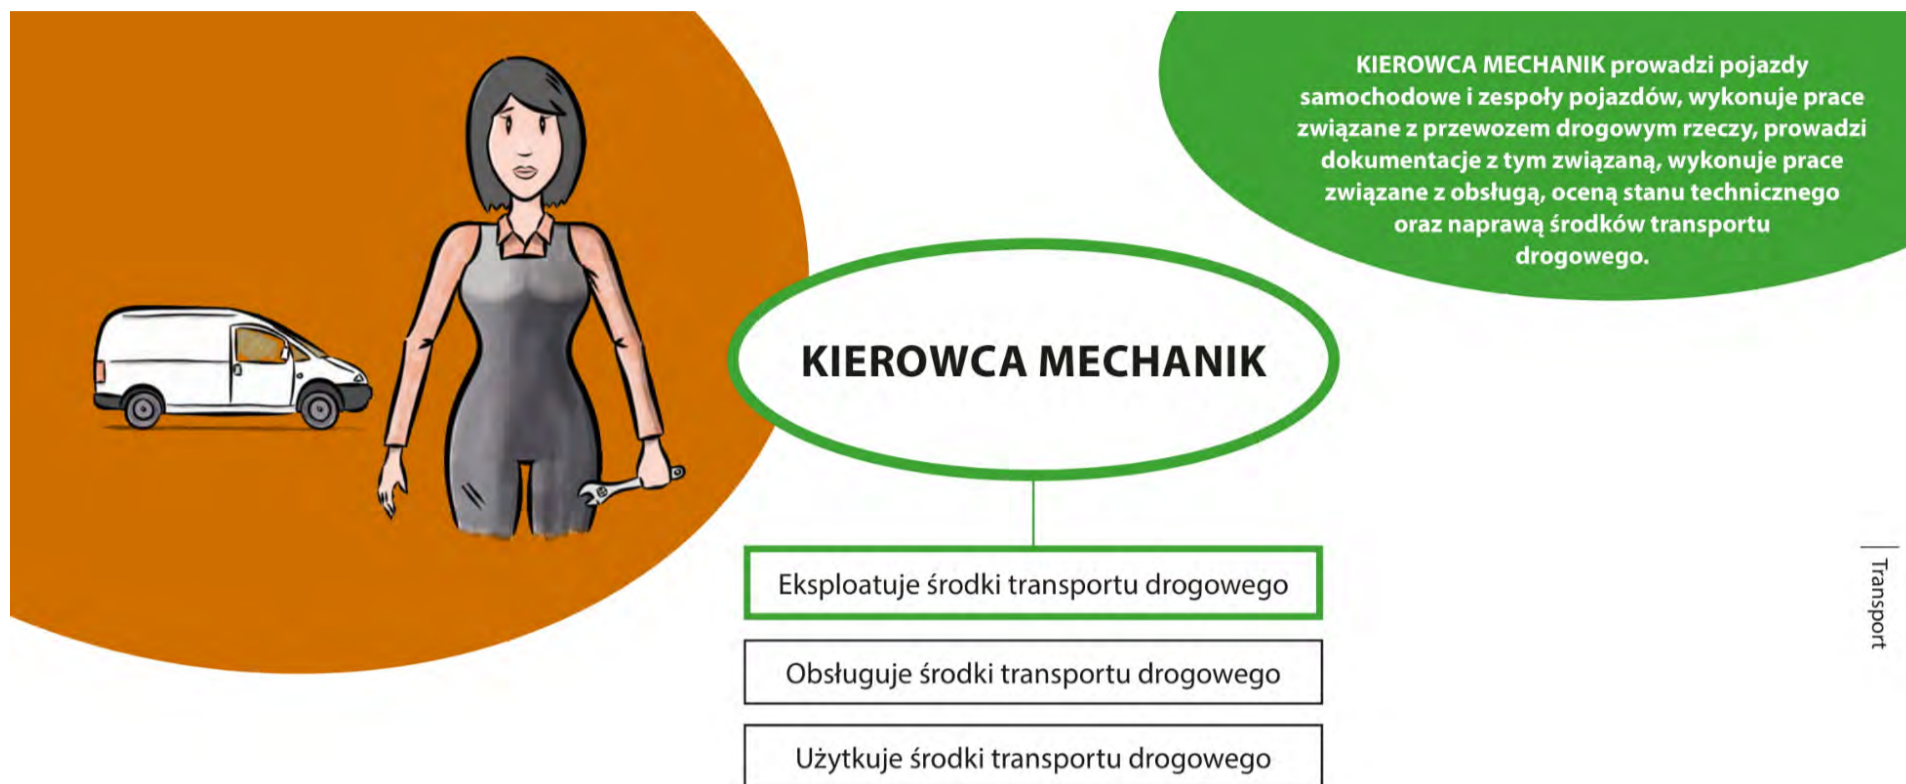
KIEROWCA MECHANIK prowadzi pojazdy samochodowe i zespoły pojazdów, wykonuje prace związane z przewozem drogowym rzeczy, prowadzi dokumentacje z tym związaną, wykonuje prace związane z obsługą, oceną stanu technicznego oraz naprawą środków transportu drogowego.

KIEROWCA MECHANIK

Eksploatuje środki transportu drogowego

Obsługuje środki transportu drogowego

Użytkuje środki transportu drogowego

Transport